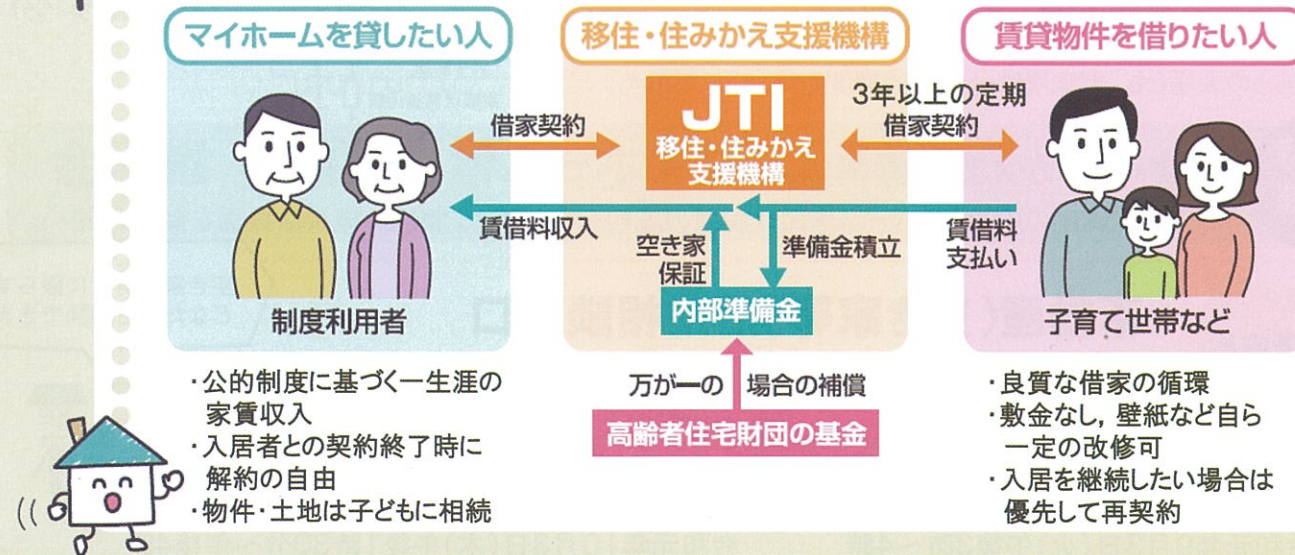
マイホームを貸したい人

移住・住みかえ支援機構

賃貸物件を借りたい人

借家契約

JTI
移住・住みかえ支援機構

3年以上の定期借家契約

賃借料収入

空き家保証

準備金積立

賃借料支払い

内部準備金

制度利用者

子育て世帯など

・公的制度に基づく一生涯の家賃収入
・入居者との契約終了時に解約の自由
・物件・土地は子どもに相続

万が一の　場合の補償

高齢者住宅財団の基金

・良質な借家の循環
・敷金なし，壁紙など自ら一定の改修可
・入居を継続したい場合は優先して再契約